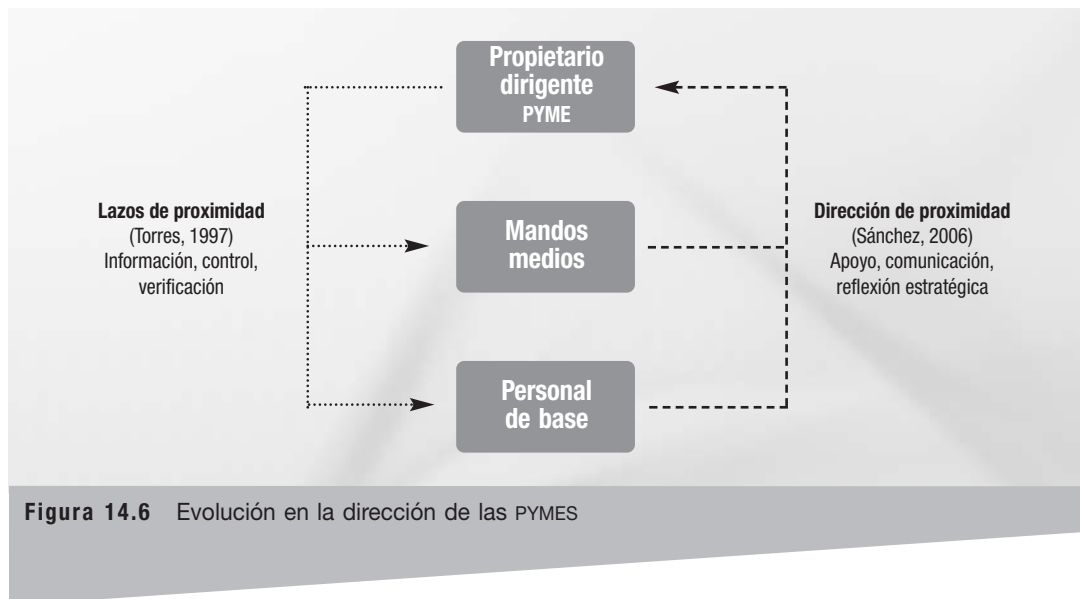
Propietario dirigente
PYME

Lazos de proximidad
(Torres, 1997)
Información, control, verificación

Mandos medios

Dirección de proximidad
(Sánchez, 2006)
Apoyo, comunicación, reflexión estratégica

Personal de base

Figura 14.6 Evolución en la dirección de las PYMES